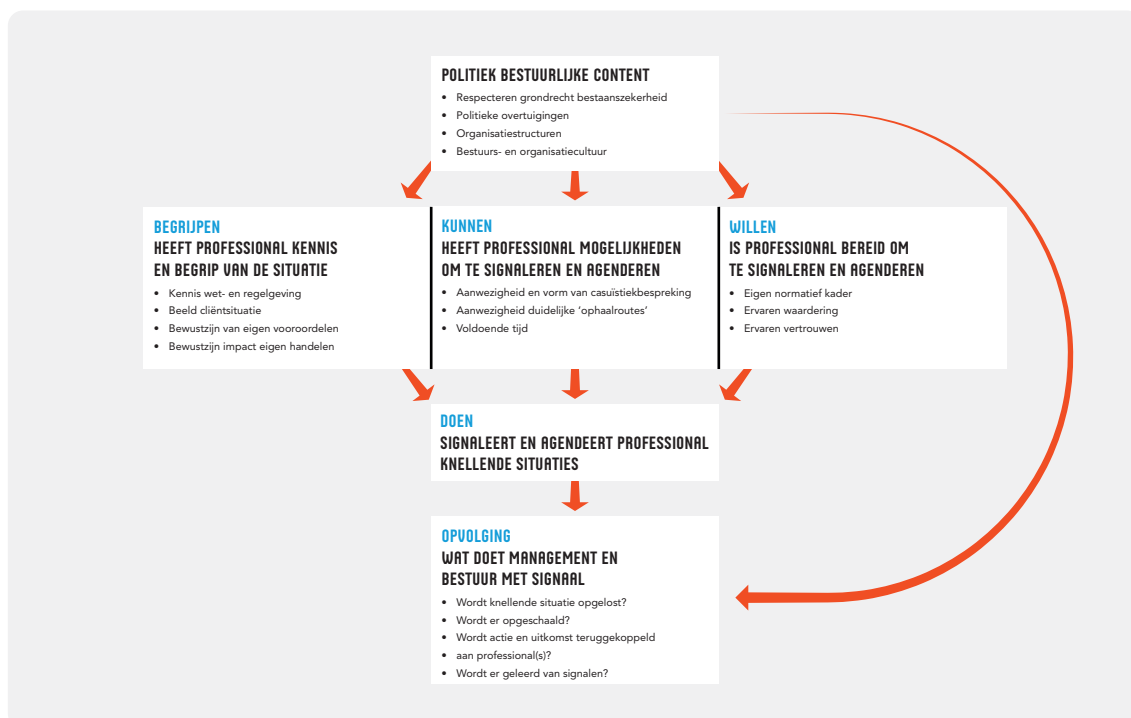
POLITIEK BESTUURLIJKE CONTENT
• Respecteren grondrecht bestaanszekerheid
• Politieke overtuigingen
• Organisatiestructuren
• Bestuurs- en organisatiecultuur

BEGRIJPEN
HEEFT PROFESSIONAL KENNIS EN BEGRIP VAN DE SITUATIE
• Kennis wet- en regelgeving
• Beeld cliëntsituatie
• Bewustzijn van eigen vooroordelen
• Bewustzijn impact eigen handelen

KUNNEN
HEEFT PROFESSIONAL MOGELIJKHEDEN OM TE SIGNALEREN EN AGENDEREN
• Aanwezigheid en vorm van casuïstiekbespreking
• Aanwezigheid duidelijke 'ophaalroutes'
• Voldoende tijd

WILLEN
IS PROFESSIONAL BEREID OM TE SIGNALEREN EN AGENDEREN
• Eigen normatief kader
• Ervaren waardering
• Ervaren vertrouwen

DOEN
SIGNALEERT EN AGENDEERT PROFESSIONAL KNELLENDE SITUATIES

OPVOLGING
WAT DOET MANAGEMENT EN BESTUUR MET SIGNAAL
• Wordt knellende situatie opgelost?
• Wordt er opgeschaald?
• Wordt actie en uitkomst teruggekoppeld
• aan professional(s)?
• Wordt er geleerd van signalen?